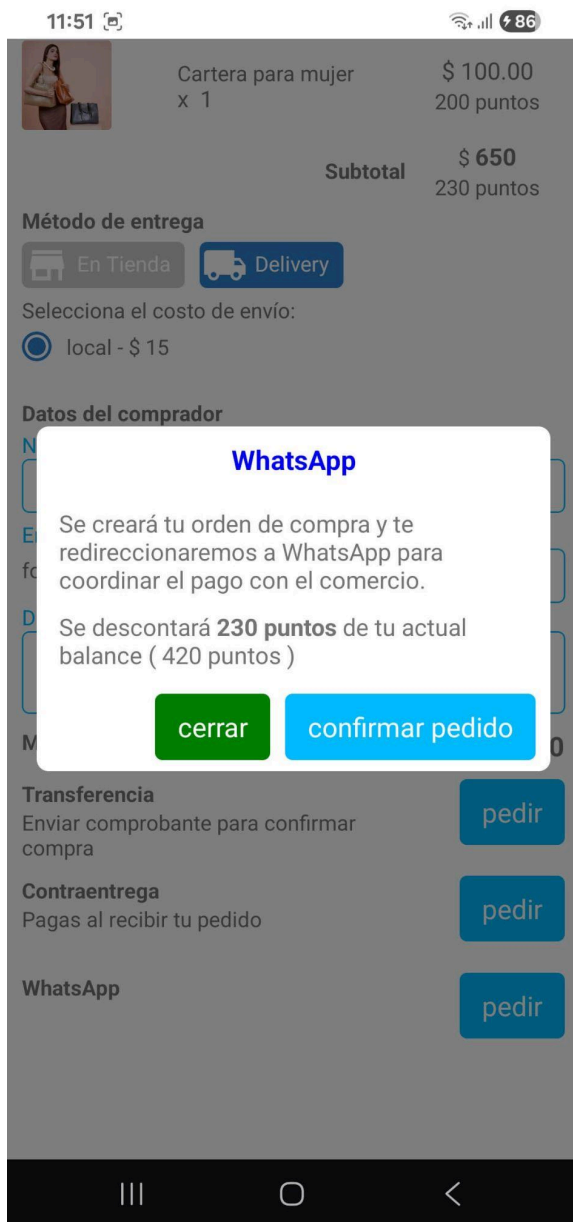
11:51

86

Cartera para mujer
x 1

$ 100.00
200 puntos

Subtotal

$ 650
230 puntos

Método de entrega

En Tienda

Delivery

Selecciona el costo de envío:

local - $ 15

Datos del comprador

N

E

fo

D

WhatsApp

Se creará tu orden de compra y te redireccionaremos a WhatsApp para coordinar el pago con el comercio.

Se descontará **230 puntos** de tu actual balance ( 420 puntos )

cerrar

confirmar pedido

M

0

Transferencia
Enviar comprobante para confirmar compra

pedir

Contraentrega
Pagas al recibir tu pedido

pedir

WhatsApp

pedir